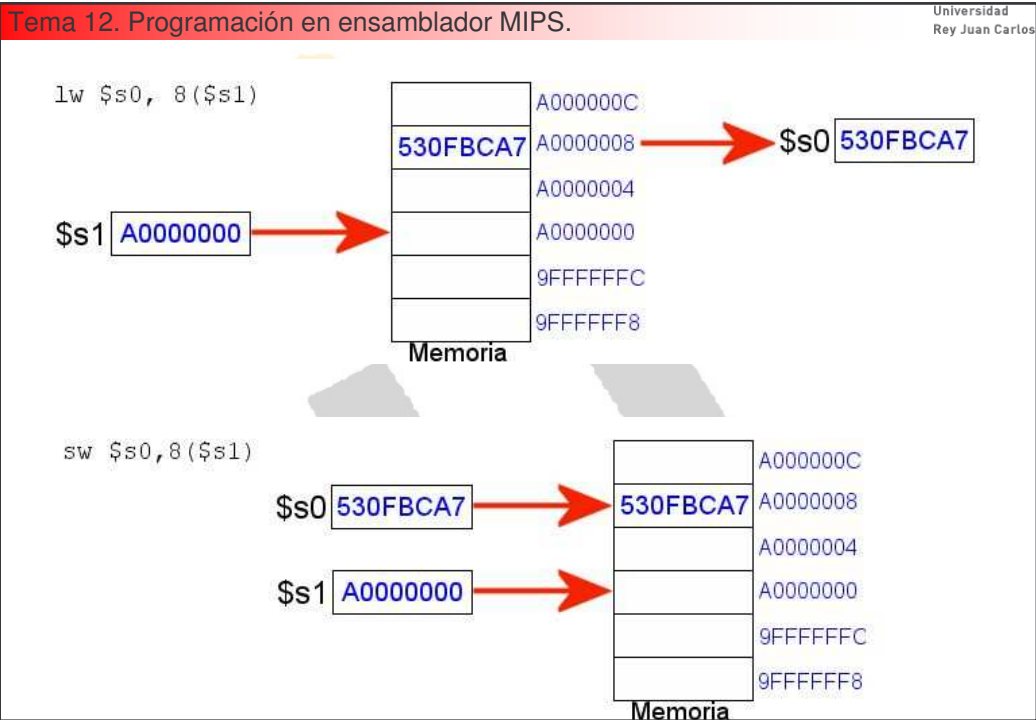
Tema 12. Programación en ensamblador MIPS.

Universidad Rey Juan Carlos

lw \$s0, 8(\$s1)

530FBCA7

A000000C
A0000008
A0000004
A0000000
9FFFFFFC
9FFFFFF8

\$s0 530FBCA7

\$s1 A0000000

Memoria

sw \$s0,8(\$s1)

\$s0 530FBCA7

\$s1 A0000000

530FBCA7

A000000C
A0000008
A0000004
A0000000
9FFFFFFC
9FFFFFF8

Memoria